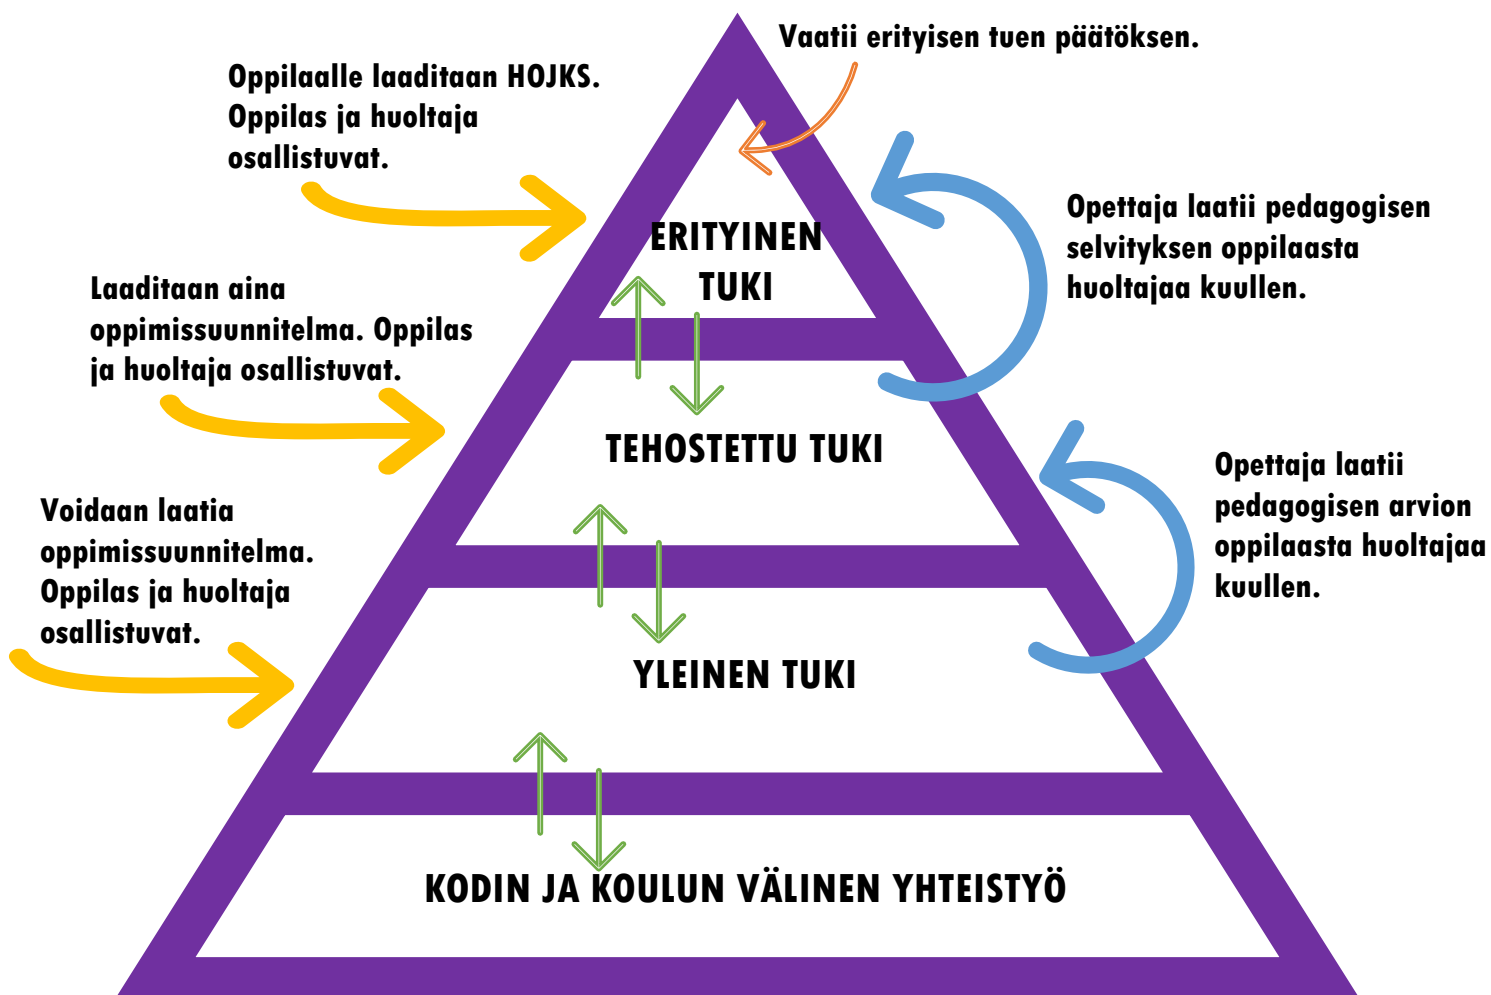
Oppilaalle laaditaan HOJKS. Oppilas ja huoltaja osallistuvat.

Vaatii erityisen tuen päätöksen.

ERITYINEN TUKI

Opettaja laatii pedagogisen selvityksen oppilaasta huoltajaa kuullen.

Laaditaan aina oppimissuunnitelma. Oppilas ja huoltaja osallistuvat.

TEHOSTETTU TUKI

Opettaja laatii pedagogisen arvion oppilaasta huoltajaa kuullen.

Voidaan laatia oppimissuunnitelma. Oppilas ja huoltaja osallistuvat.

YLEINEN TUKI

KODIN JA KOULUN VÄLINEN YHTEISTYÖ